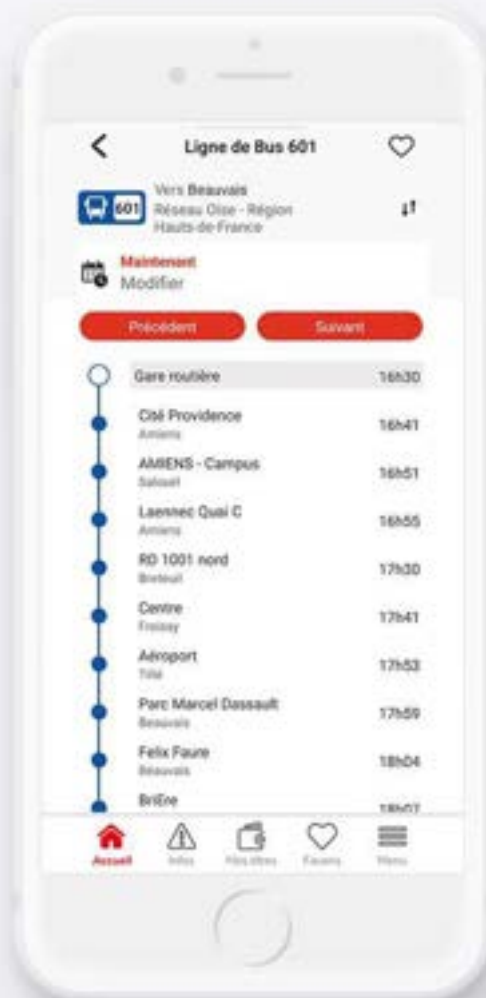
Ligne de Bus 601

601 Vers Beauvais
Réseau Oise - Région Hauts-de-France

Maintenant
Modifier

Précédent
Suivant

Gare routière 16h30
Cité Providence
Amiens 16h41
AMIENS - Campus
Saleuel 16h51
Laennec Quai C
Amiens 16h55
RD 1001 nord
Breteuil 17h30
Centre
Froissy 17h41
Aéroport
Tillé 17h53
Parc Marcel Dassault
Beauvais 17h59
Felix Faure
Beauvais 18h04
BriEre
18h07

Accueil
Infos
Mes titres
Favoris
Menu